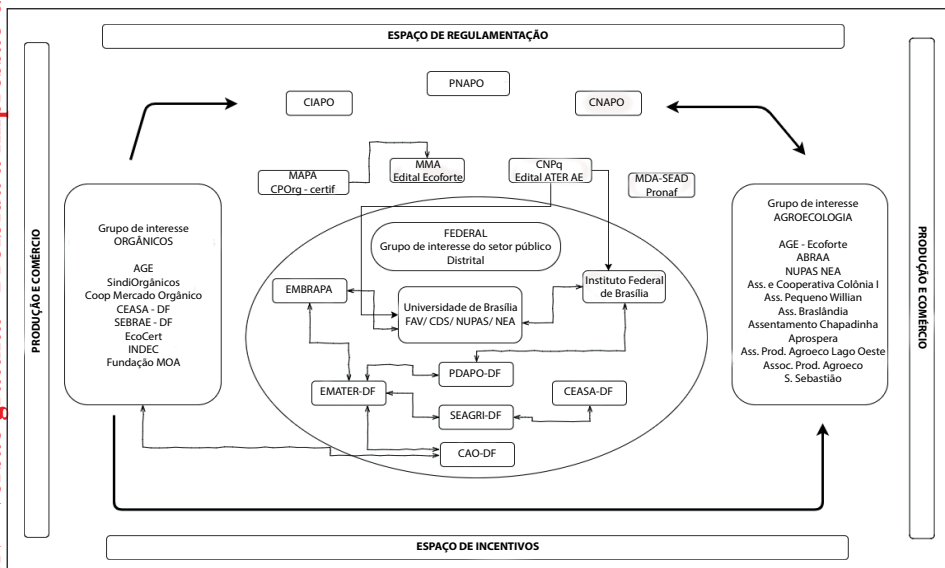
ESPAÇO DE REGULAMENTAÇÃO

PNAPO

CIAPO

CNAPO

MAPA
CPOrg - certif

MMA
Edital Ecoforte

CNPq
Edital ATER AE

MDA-SEAD
Pronaf

PRODUÇÃO E COMÉRCIO

Grupo de interesse
ORGÂNICOS

AGE
SindiOrgânicos
Coop Mercado Orgânico
CEASA - DF
SEBRAE - DF
EcoCert
INDEC
Fundação MOA

FEDERAL
Grupo de interesse do setor público
Distrital

EMBRAPA

Universidade de Brasília
FAV/ CDS/ NUPAS/ NEA

Instituto Federal
de Brasília

PDAPO-DF

EMATER-DF

CEASA-DF

SEAGRI-DF

CAO-DF

Grupo de interesse
AGROECOLOGIA

AGE - Ecoforte
ABRAA
NUPAS NEA
Ass. e Cooperativa Colônia I
Ass. Pequeno Willian
Ass. Braslândia
Assentamento Chapadinha
Aprospera
Ass. Prod. Agroeco Lago Oeste
Assoc. Prod. Agroeco
S. Sebastião

PRODUÇÃO E COMÉRCIO

ESPAÇO DE INCENTIVOS